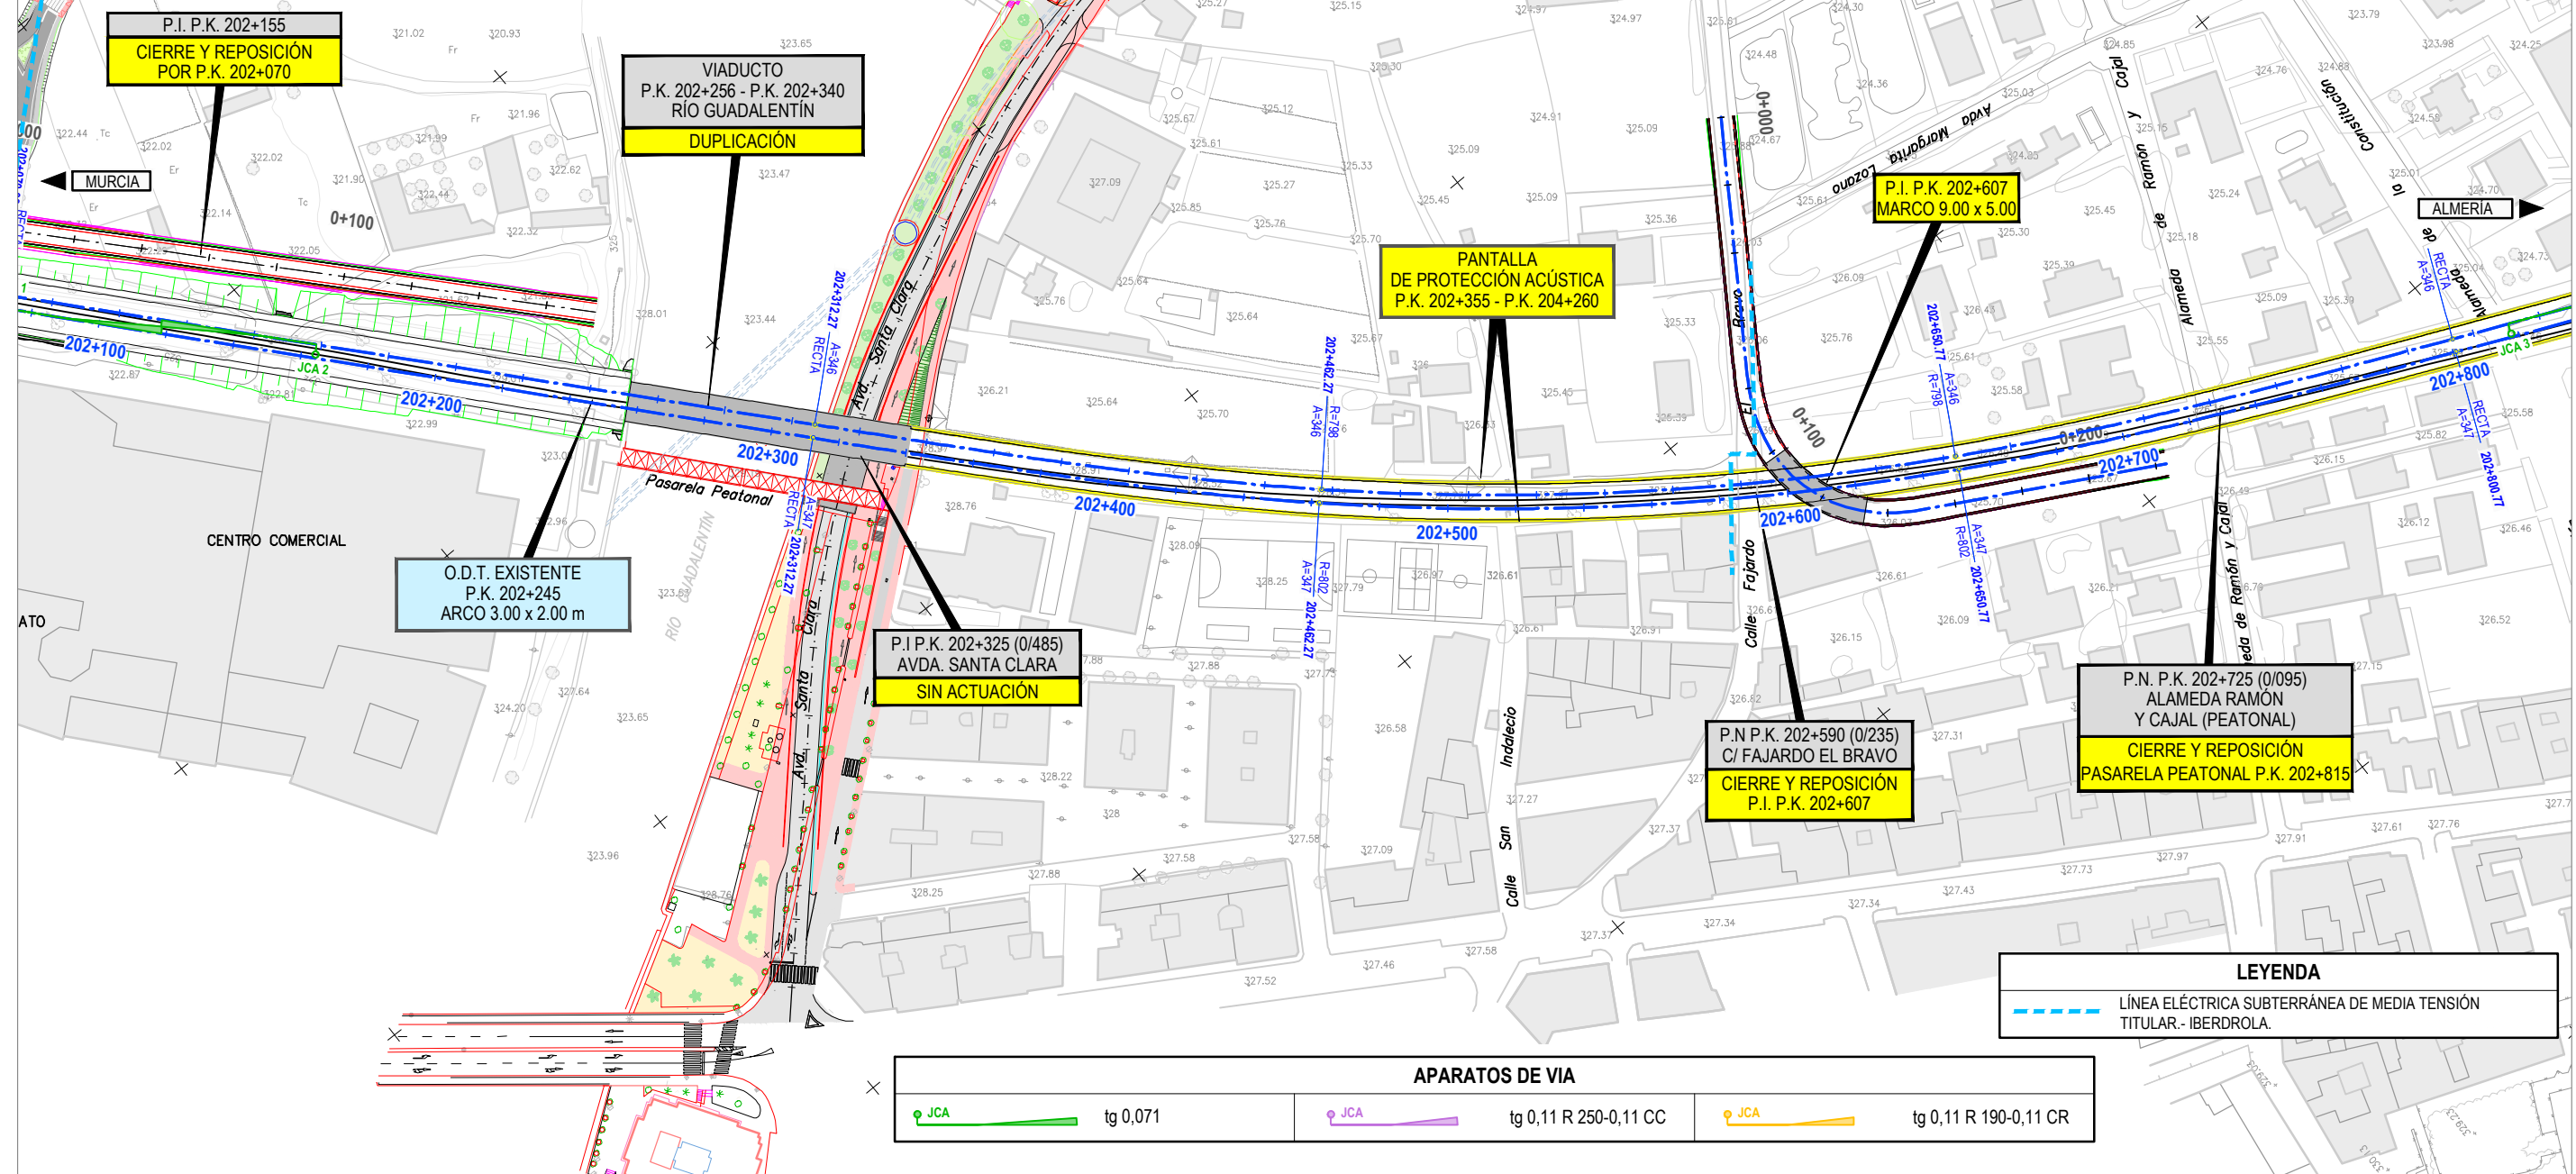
P.I. P.K. 202+155
CIERRE Y REPOSICIÓN POR P.K. 202+070

VIADUCTO
P.K. 202+256 - P.K. 202+340
RÍO GUADALENTÍN
DUPLICACIÓN

MURCIA

ALMERÍA

PANTALLA DE PROTECCIÓN ACÚSTICA
P.K. 202+355 - P.K. 204+260

P.I. P.K. 202+607
MARCO 9.00 x 5.00

202+100
202+200
202+300
202+400
202+500
202+600
202+700
202+800
0+100
0+100
0+200
0+000
JCA 2
JCA 3

Pasarela Peatonal

Avd. Santa Clara
Avda. Santa Clara
RÍO GUADALENTÍN
Avda. Margarita Lozano
Alameda de Ramón y Cajal
Calle Fajardo El Bravo
Calle San Indalecio
la Constitución

CENTRO COMERCIAL

ATO

O.D.T. EXISTENTE
P.K. 202+245
ARCO 3.00 x 2.00 m

P.I P.K. 202+325 (0/485)
AVDA. SANTA CLARA
SIN ACTUACIÓN

P.N P.K. 202+590 (0/235)
C/ FAJARDO EL BRAVO
CIERRE Y REPOSICIÓN
P.I. P.K. 202+607

P.N. P.K. 202+725 (0/095)
ALAMEDA RAMÓN Y CAJAL (PEATONAL)
CIERRE Y REPOSICIÓN
PASARELA PEATONAL P.K. 202+815

LEYENDA
LÍNEA ELÉCTRICA SUBTERRÁNEA DE MEDIA TENSIÓN
TITULAR.- IBERDROLA.

APARATOS DE VIA
| JCA tg 0,071 | JCA tg 0,11 R 250-0,11 CC | JCA tg 0,11 R 190-0,11 CR |